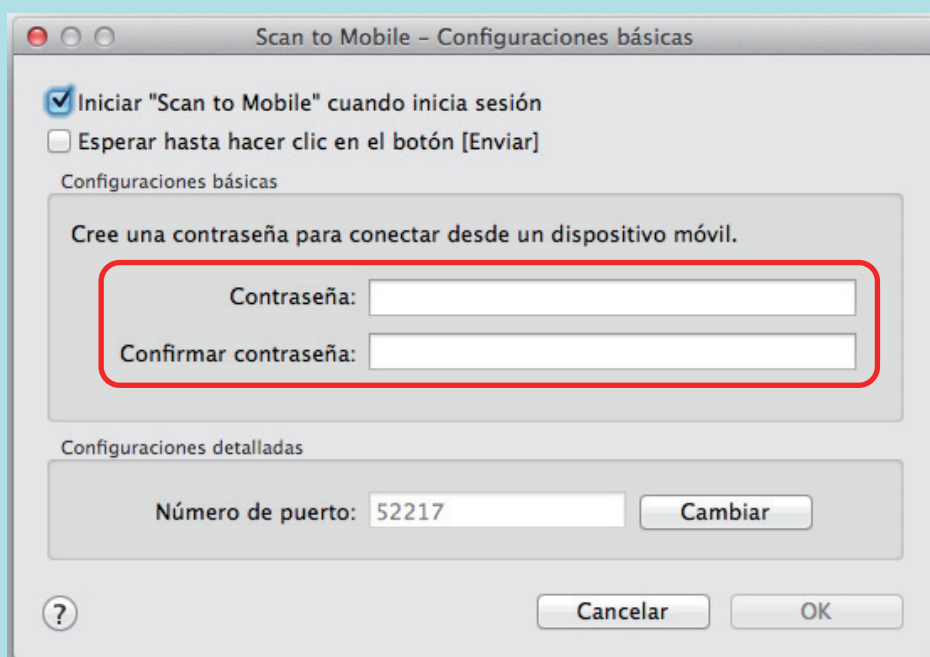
Scan to Mobile - Configuraciones básicas

Iniciar "Scan to Mobile" cuando inicia sesión

Esperar hasta hacer clic en el botón [Enviar]

Configuraciones básicas

Cree una contraseña para conectar desde un dispositivo móvil.

Contraseña:

Confirmar contraseña:

Configuraciones detalladas

Número de puerto: 52217

Cambiar

?

Cancelar

OK